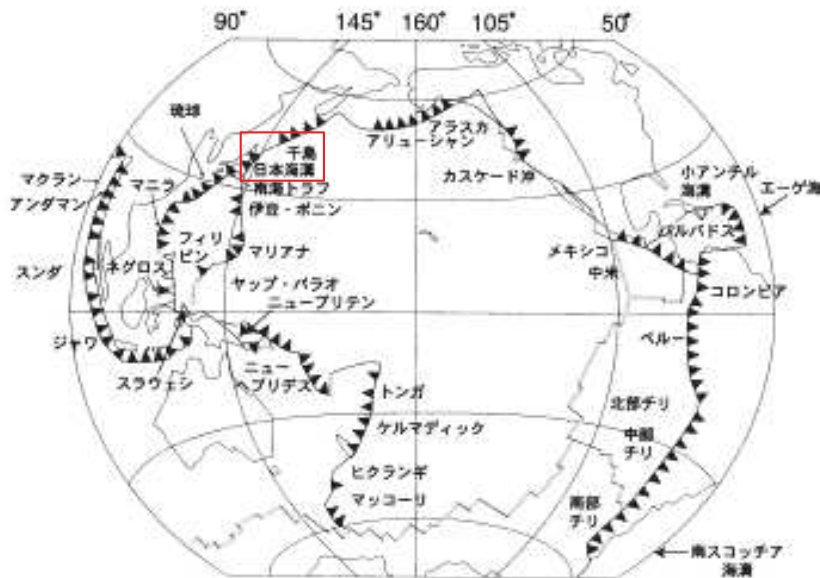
90° 145° 160° 105° 50°

琉球

千島
日本海溝

アラスカ
アリューシャン

カスケード沖

マクラン
アンダマン

マニラ

南海トラフ
伊豆・ボニン

小アンテル
海溝

エーゲ海

バルバドス

スンダ

フィリ
ピン

ネグロス

マリアナ

メキシコ
中米

ヤップ・パラオ
ニューブリテン

コロンビア

ジャワ

ペルー

ニュー
ヘブリデス

スラウェシ

トンガ

北部チリ

ケルマディック

中部
チリ

ヒクランギ

マッコーリ

南部
チリ

南スコッチア
海溝